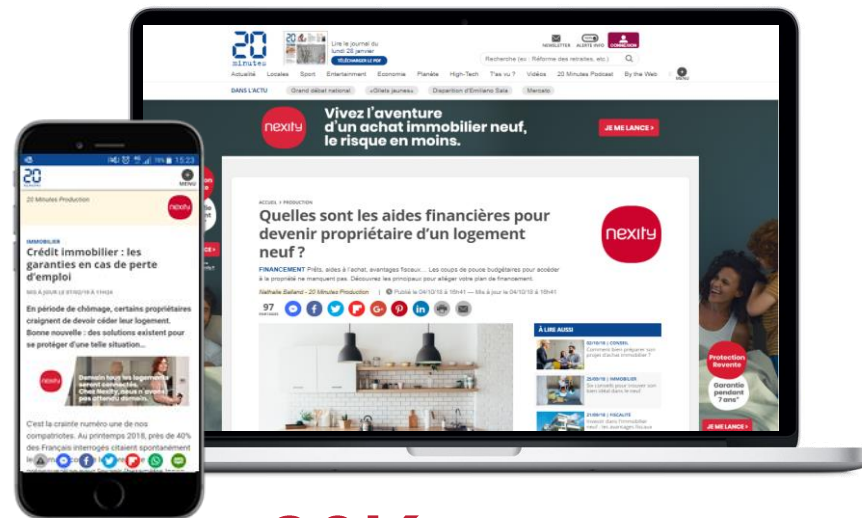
20 minutes

Lire le journal du Lundi 28 janvier

TÉLÉCHARGER LE PDF

NEWSLETTER ALERTE INFO CONNEXION

Recherche (ex : Réforme des retraites, etc.)

Actualité Locales Sport Entertainment Economie Planète High-Tech T'as vu ? Vidéos 20 Minutes Podcast By the Web MENU

DANS L'ACTU Grand débat national «Gilets jaunes» Disparition d'Emiliano Sala Mercato

nexity Vivez l'aventure d'un achat immobilier neuf, le risque en moins. JE ME LANCE >

ACCUEIL > PRODUCTION

Quelles sont les aides financières pour devenir propriétaire d'un logement neuf ?

nexity

FINANCEMENT Prêts, aides à l'achat, avantages fiscaux… Les coups de pouce budgétaires pour accéder à la propriété ne manquent pas. Découvrez les principaux pour alléger votre plan de financement.

Nathalie Balland - 20 Minutes Production | Publié le 04/10/18 à 15h41 — Mis à jour le 04/10/18 à 15h41

97 PARTAGES

À LIRE AUSSI

02/10/18 | CONSEIL Comment bien préparer son projet d'achat immobilier ?

25/09/18 | IMMOBILIER Six conseils pour trouver son bien idéal dans le neuf

01/08/18 | FISCALITÉ Investir dans l'immobilier neuf : les avantages fiscaux

Protection Revente Garantie pendant 7 ans*

JE ME LANCE >

20 MENU

20 Minutes Production nexity

IMMOBILIER

Crédit immobilier : les garanties en cas de perte d'emploi

MIS À JOUR LE 07/02/19 À 17H34

En période de chômage, certains propriétaires craignent de devoir céder leur logement. Bonne nouvelle : des solutions existent pour se protéger d'une telle situation…

nexity Demain tous les logements seront connectés. Chez Nexity, nous n'avons pas attendu demain.

C'est la crainte numéro une de nos compatriotes. Au printemps 2018, près de 40% des Français interrogés citaient spontanément

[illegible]